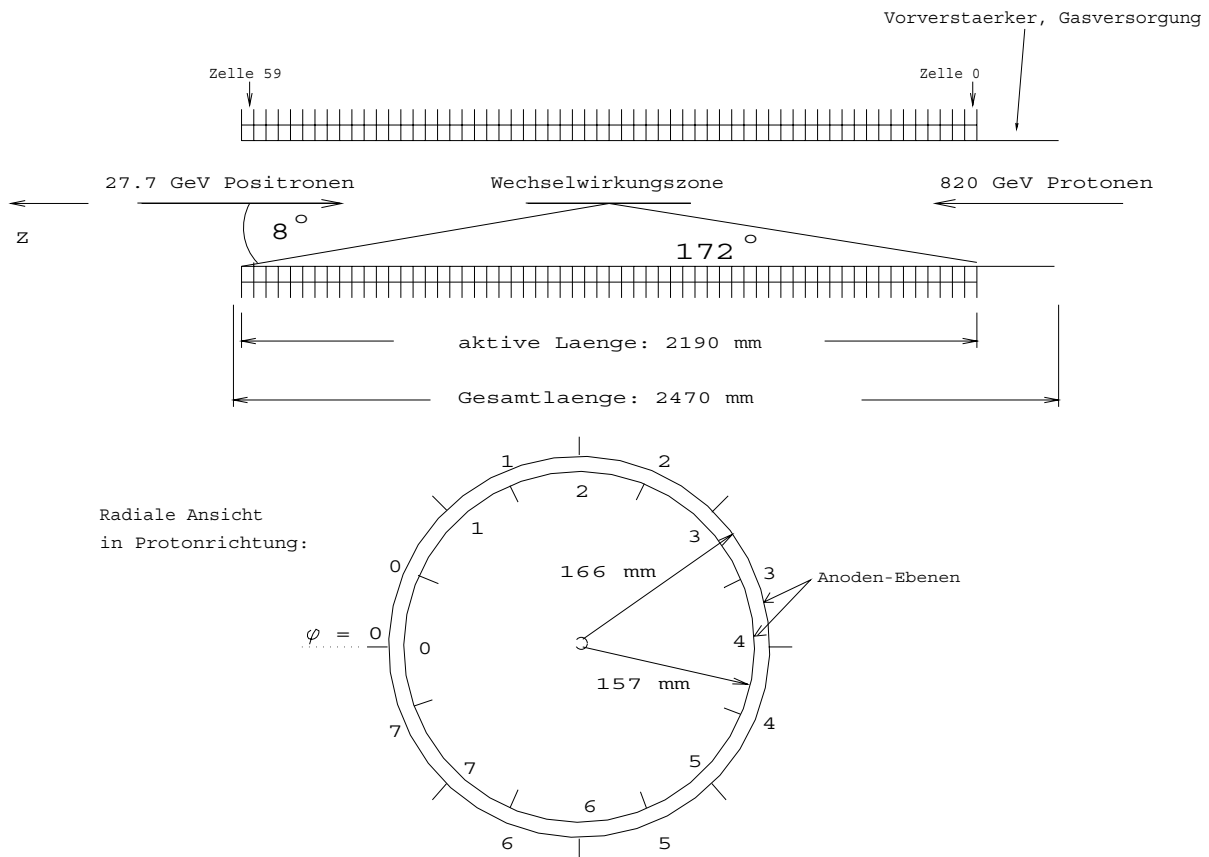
Vorverstaerker, Gasversorgung

Zelle 59

Zelle 0

27.7 GeV Positronen

Wechselwirkungszone

820 GeV Protonen

z

$8^{\circ}$

$172^{\circ}$

aktive Laenge: 2190 mm

Gesamtlaenge: 2470 mm

Radiale Ansicht in Protonrichtung:

1 2 2 1 3 3 0 0 4 4 7 7 5 6 6 5

166 mm

157 mm

Anoden-Ebenen

$\varphi$ = 0